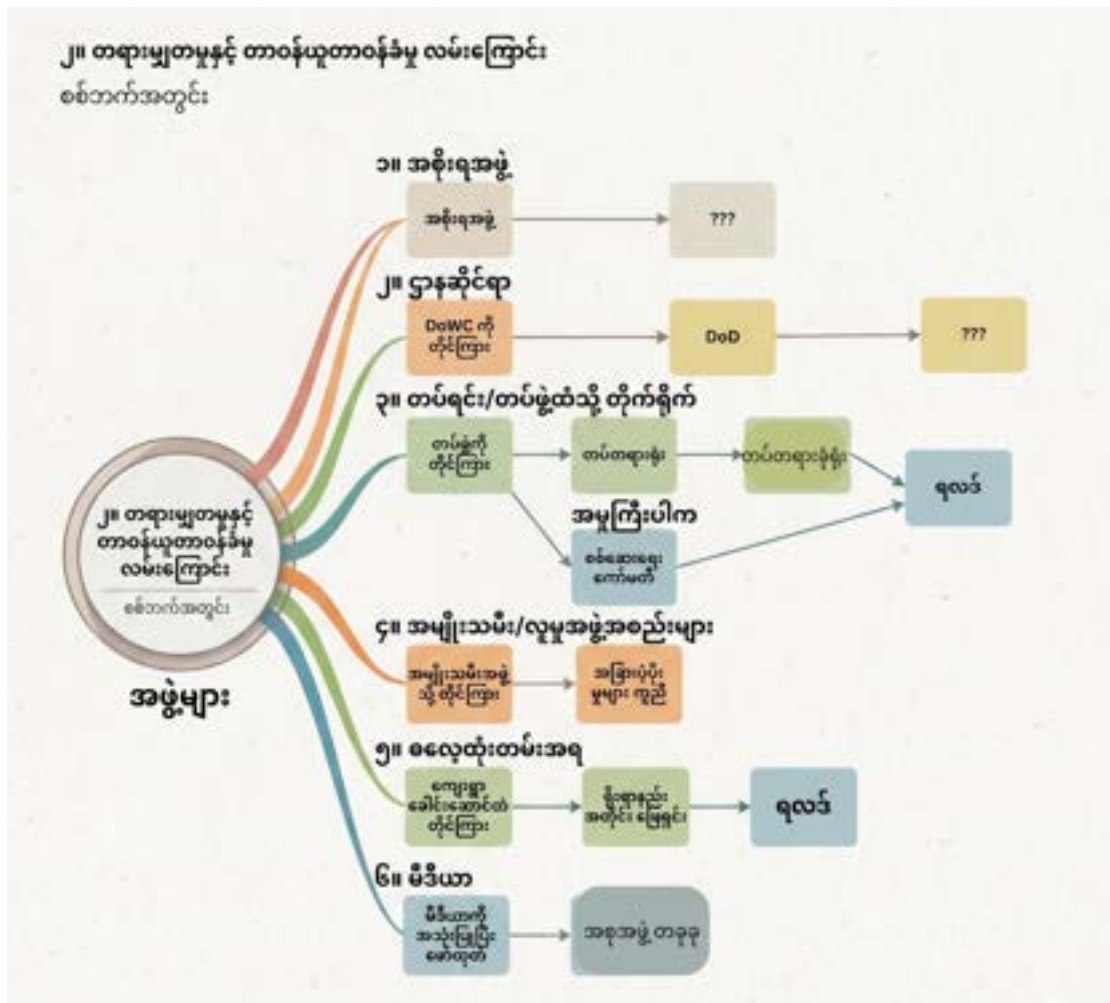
၂။ တရားမျှတမှုနှင့် တာဝန်ယူတာဝန်ခံမှု လမ်းကြောင်း
စစ်ဘက်အတွင်း

၁။ အစိုးရအဖွဲ့
အစိုးရအဖွဲ့
???

၂။ ဌာနဆိုင်ရာ
DoWC ကို တိုင်ကြား
DoD
???

၃။ တပ်ရင်း/တပ်ဖွဲ့ထံသို့ တိုက်ရိုက်
တပ်မှူးကို တိုင်ကြား
တပ်တရားခုံ
တပ်တရားခုံရုံး
ရလဒ်
အမှုကြီးပါက
စစ်ဆေးရေး ကော်မတီ

၂။ တရားမျှတမှုနှင့် တာဝန်ယူတာဝန်ခံမှု လမ်းကြောင်း
စစ်ဘက်အတွင်း
အဖွဲ့များ

၄။ အမျိုးသမီး/လူမှုအဖွဲ့အစည်းများ
အမျိုးသမီးအဖွဲ့သို့ တိုင်ကြား
အခြားပံ့ပိုးမှုများ ကူညီ

၅။ ဓလေ့ထုံးတမ်းအရ
ကျေးရွာခေါင်းဆောင်ထံ တိုင်ကြား
ရိုးရာနည်းအတိုင်း ဖြေရှင်း
ရလဒ်

၆။ မီဒီယာ
မီဒီယာကို အသုံးပြုပြီး ဖော်ထုတ်
အစုအဖွဲ့ တခုခု